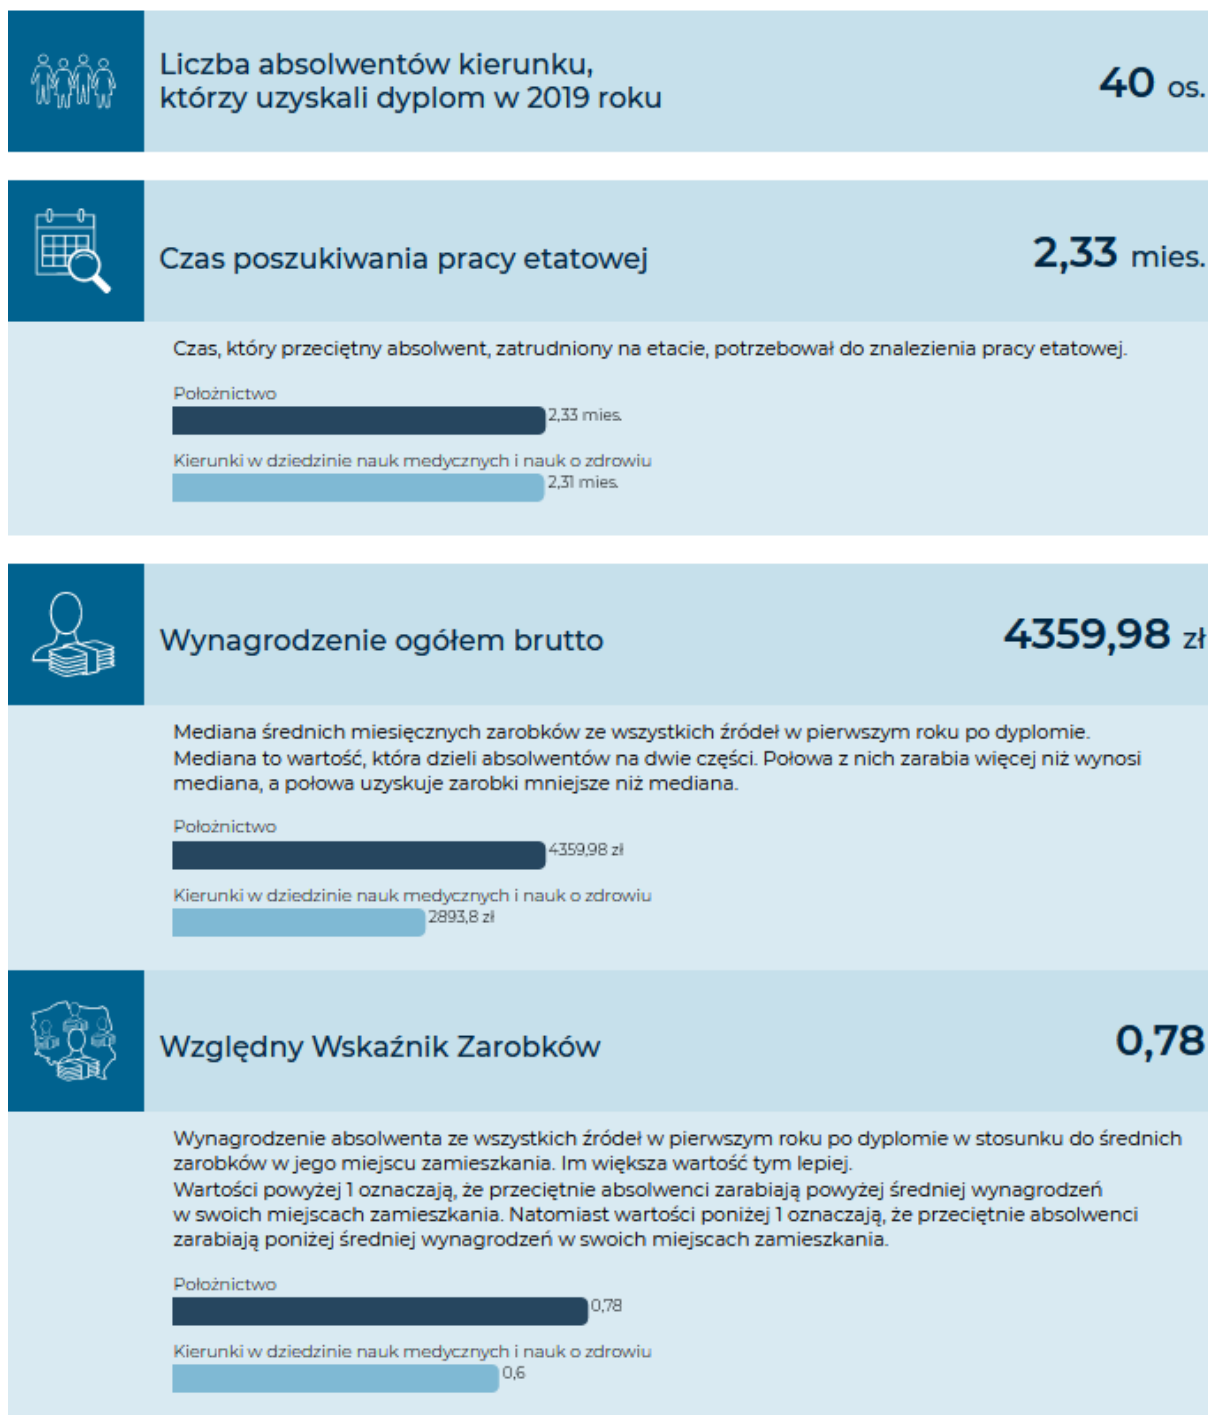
Liczba absolwentów kierunku, którzy uzyskali dyplom w 2019 roku

40 os.

Czas poszukiwania pracy etatowej

2,33 mies.

Czas, który przeciętny absolwent, zatrudniony na etacie, potrzebował do znalezienia pracy etatowej.

Położnictwo

2,33 mies.

Kierunki w dziedzinie nauk medycznych i nauk o zdrowiu

2,31 mies.

Wynagrodzenie ogółem brutto

4359,98 zł

Mediana średnich miesięcznych zarobków ze wszystkich źródeł w pierwszym roku po dyplomie. Mediana to wartość, która dzieli absolwentów na dwie części. Połowa z nich zarabia więcej niż wynosi mediana, a połowa uzyskuje zarobki mniejsze niż mediana.

Położnictwo

4359,98 zł

Kierunki w dziedzinie nauk medycznych i nauk o zdrowiu

2893,8 zł

Względny Wskaźnik Zarobków

0,78

Wynagrodzenie absolwenta ze wszystkich źródeł w pierwszym roku po dyplomie w stosunku do średnich zarobków w jego miejscu zamieszkania. Im większa wartość tym lepiej.
Wartości powyżej 1 oznaczają, że przeciętnie absolwenci zarabiają powyżej średniej wynagrodzeń w swoich miejscach zamieszkania. Natomiast wartości poniżej 1 oznaczają, że przeciętnie absolwenci zarabiają poniżej średniej wynagrodzeń w swoich miejscach zamieszkania.

Położnictwo

0,78

Kierunki w dziedzinie nauk medycznych i nauk o zdrowiu

0,6